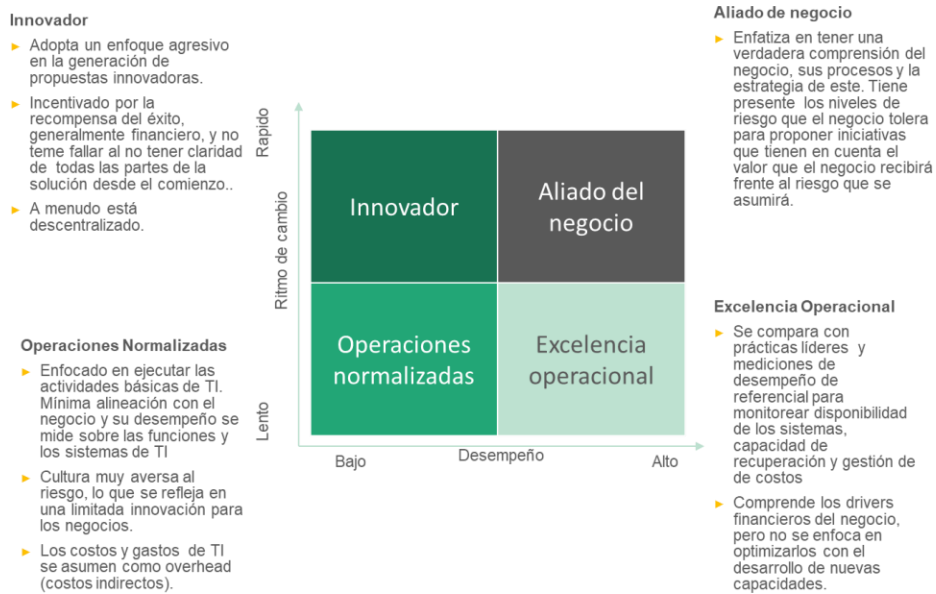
Innovador

- Adopta un enfoque agresivo en la generación de propuestas innovadoras.
- Incentivado por la recompensa del éxito, generalmente financiero, y no teme fallar al no tener claridad de todas las partes de la solución desde el comienzo..
- A menudo está descentralizado.

Operaciones Normalizadas

- Enfocado en ejecutar las actividades básicas de TI. Mínima alineación con el negocio y su desempeño se mide sobre las funciones y los sistemas de TI
- Cultura muy aversa al riesgo, lo que se refleja en una limitada innovación para los negocios.
- Los costos y gastos de TI se asumen como overhead (costos indirectos).

Rapido

Ritmo de cambio

Lento

| Innovador | Aliado del negocio |
|---|---|
| Operaciones normalizadas | Excelencia operacional |

Bajo

Desempeño

Alto

Aliado de negocio

- Enfatiza en tener una verdadera comprensión del negocio, sus procesos y la estrategia de este. Tiene presente los niveles de riesgo que el negocio tolera para proponer iniciativas que tienen en cuenta el valor que el negocio recibirá frente al riesgo que se asumirá.

Excelencia Operacional

- Se compara con prácticas líderes y mediciones de desempeño de referencial para monitorear disponibilidad de los sistemas, capacidad de recuperación y gestión de costos
- Comprende los drivers financieros del negocio, pero no se enfoca en optimizarlos con el desarrollo de nuevas capacidades.